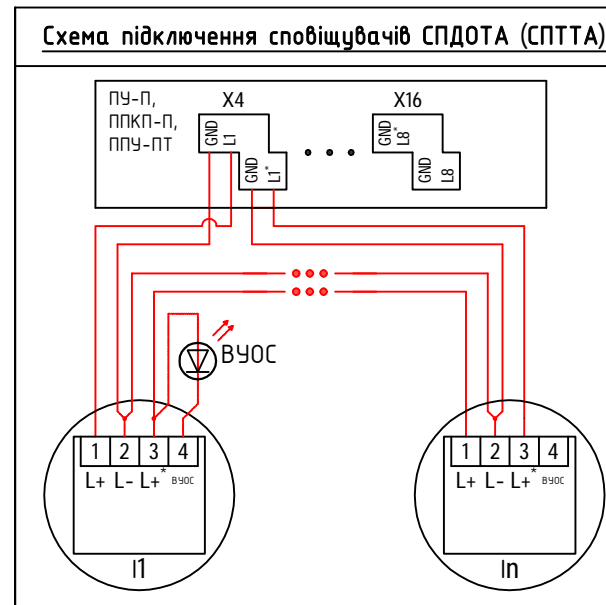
Схема підключення сповіщувачів СПДОТА (СПТТА)

ПУ-П,
ППКП-П,
ППУ-ПТ

X4

GND
L1

GND
$L1^*$

X16

GND
$L8^*$

GND
L8

ВУОС

| 1 | 2 | 3 | 4 |
|---|---|---|---|

L+ L- $L+^*$ ВУОС

I1

| 1 | 2 | 3 | 4 |
|---|---|---|---|

L+ L- $L+^*$ ВУОС

In